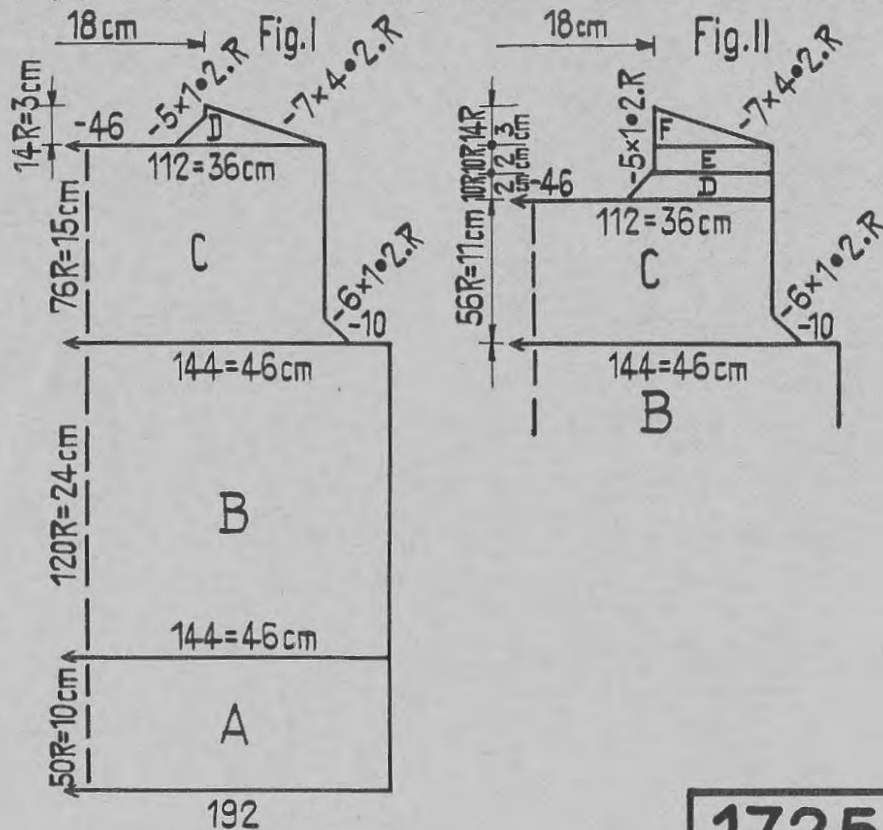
18cm
Fig.I
-5×1•2.R
-7×4•2.R
14R=3cm
-46
D
112=36cm
76R=15cm
C
-6×1•2.R
-10
144=46cm
120R=24cm
B
144=46cm
50R=10cm
A
192

18cm
Fig.II
-5×1•2.R
-7×4•2.R
10R 10R 14R
2 2 3
cm cm cm
F
E
D
-46
112=36cm
56R=11cm
C
-6×1•2.R
-10
144=46cm
B

1725